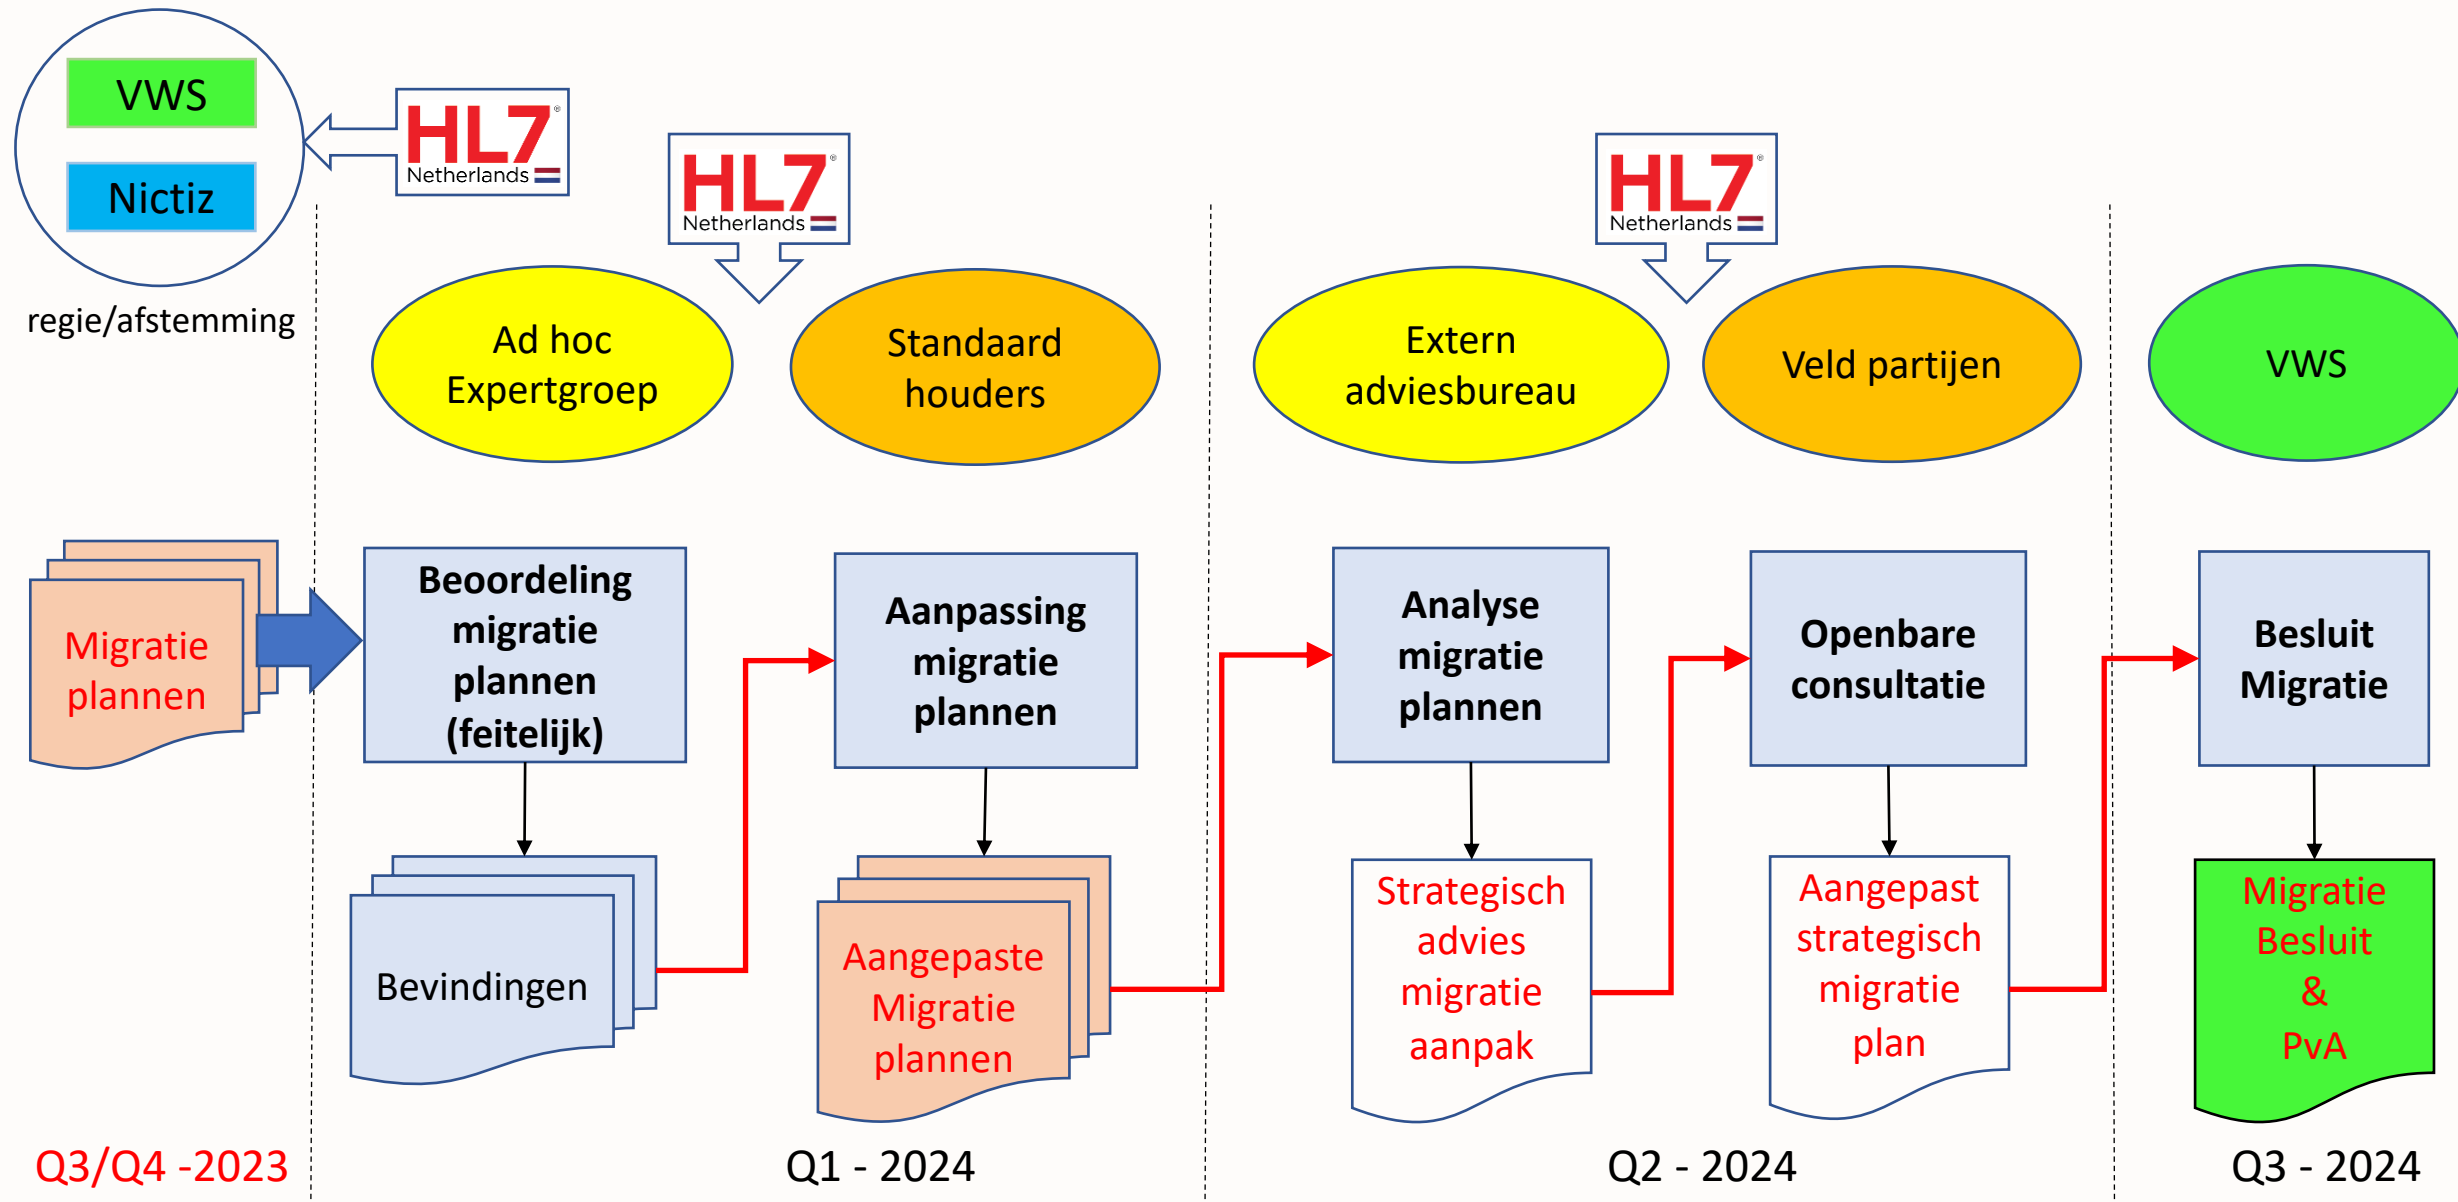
VWS

Nictiz

regie/afstemming

HL7 Netherlands

HL7 Netherlands

HL7 Netherlands

Ad hoc Expertgroep

Standaard houders

Extern adviesbureau

Veld partijen

VWS

Migratie plannen

Beoordeling migratie plannen (feitelijk)

Aanpassing migratie plannen

Analyse migratie plannen

Openbare consultatie

Besluit Migratie

Bevindingen

Aangepaste Migratie plannen

Strategisch advies migratie aanpak

Aangepast strategisch migratie plan

Migratie Besluit & PvA

Q3/Q4 -2023

Q1 - 2024

Q2 - 2024

Q3 - 2024